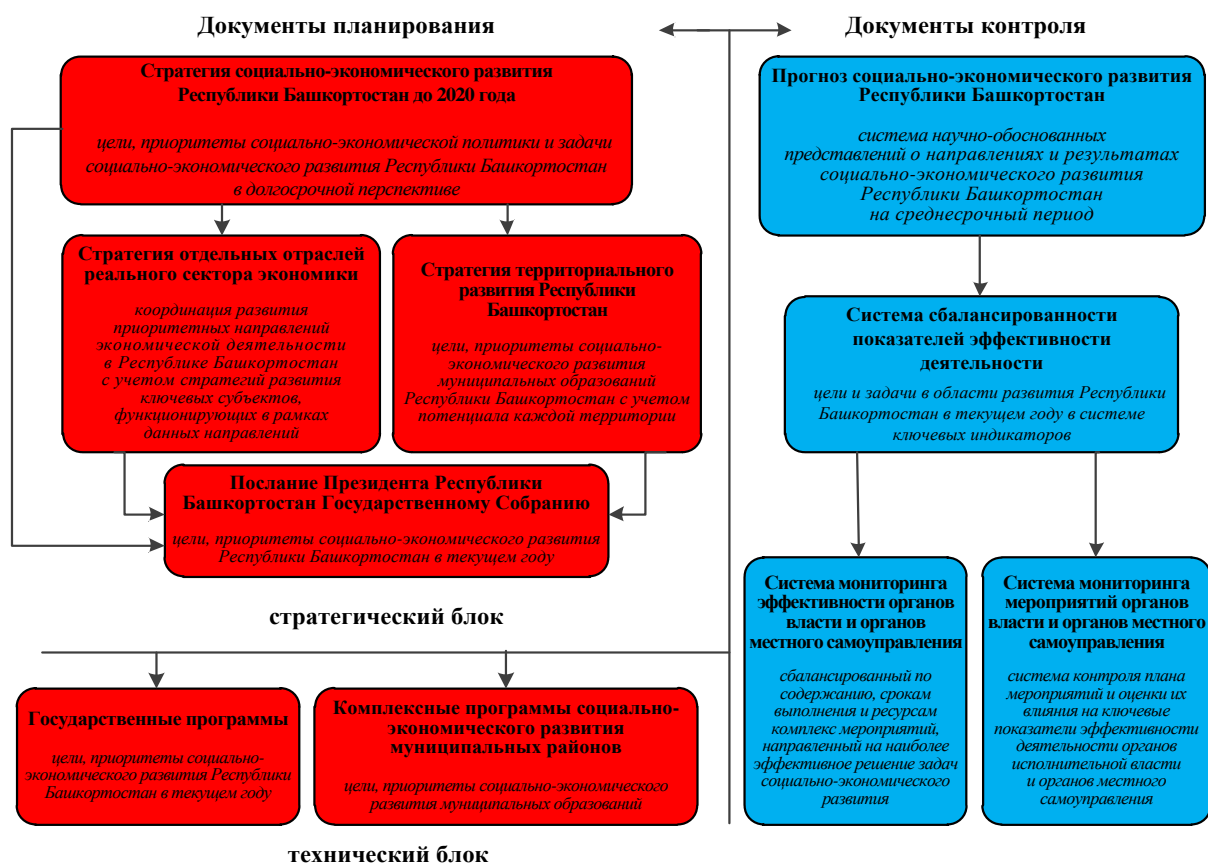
Документы планирования

Документы контроля

Стратегия социально-экономического развития Республики Башкортостан до 2020 года

цели, приоритеты социально-экономической политики и задачи социально-экономического развития Республики Башкортостан в долгосрочной перспективе

Стратегия отдельных отраслей реального сектора экономики

координация развития приоритетных направлений экономической деятельности в Республике Башкортостан с учетом стратегий развития ключевых субъектов, функционирующих в рамках данных направлений

Стратегия территориального развития Республики Башкортостан

цели, приоритеты социально-экономического развития муниципальных образований Республики Башкортостан с учетом потенциала каждой территории

Послание Президента Республики Башкортостан Государственному Собранию

цели, приоритеты социально-экономического развития Республики Башкортостан в текущем году

стратегический блок

Прогноз социально-экономического развития Республики Башкортостан

система научно-обоснованных представлений о направлениях и результатах социально-экономического развития Республики Башкортостан на среднесрочный период

Система сбалансированности показателей эффективности деятельности

цели и задачи в области развития Республики Башкортостан в текущем году в системе ключевых индикаторов

Система мониторинга эффективности органов власти и органов местного самоуправления

сбалансированный по содержанию, срокам выполнения и ресурсам комплекс мероприятий, направленный на наиболее эффективное решение задач социально-экономического развития

Система мониторинга мероприятий органов власти и органов местного самоуправления

система контроля плана мероприятий и оценки их влияния на ключевые показатели эффективности деятельности органов исполнительной власти и органов местного самоуправления

Государственные программы

цели, приоритеты социально-экономического развития Республики Башкортостан в текущем году

Комплексные программы социально-экономического развития муниципальных районов

цели, приоритеты социально-экономического развития муниципальных образований

технический блок